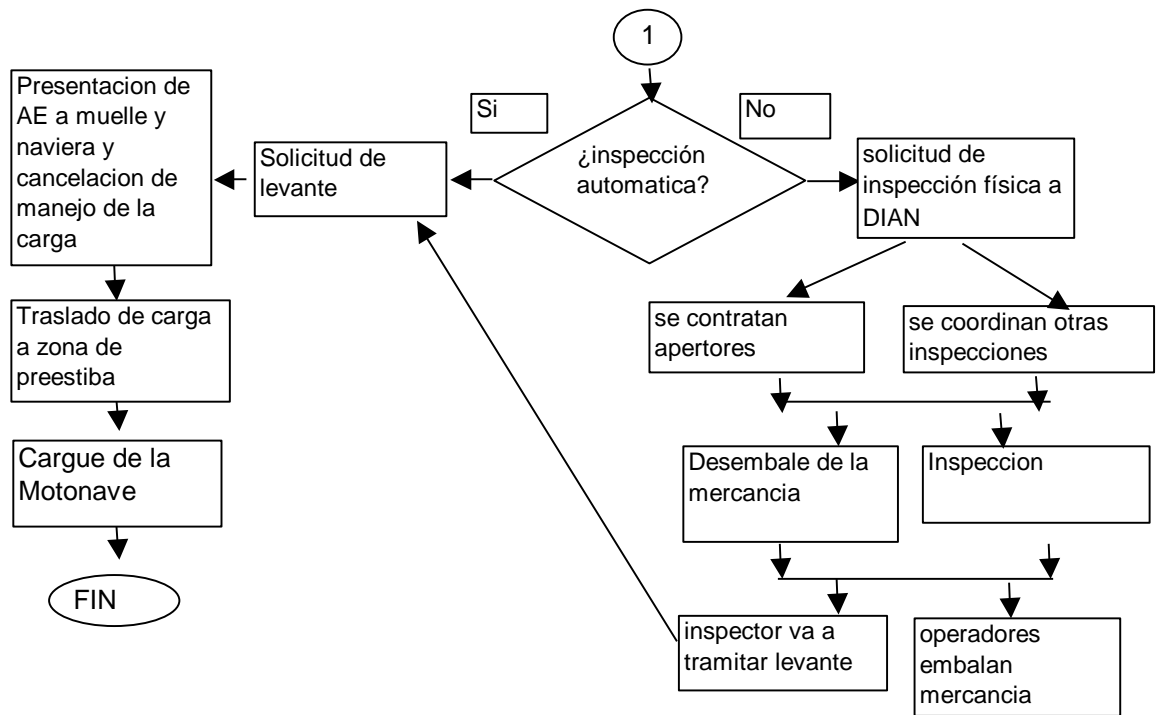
1

Si

No

¿inspección automatica?

Solicitud de levante

Presentacion de AE a muelle y naviera y cancelacion de manejo de la carga

Traslado de carga a zona de preestiba

Cargue de la Motonave

FIN

solicitud de inspección física a DIAN

se contratan apertores

se coordinan otras inspecciones

Desembale de la mercancia

Inspeccion

inspector va a tramitar levante

operadores embalan mercancia